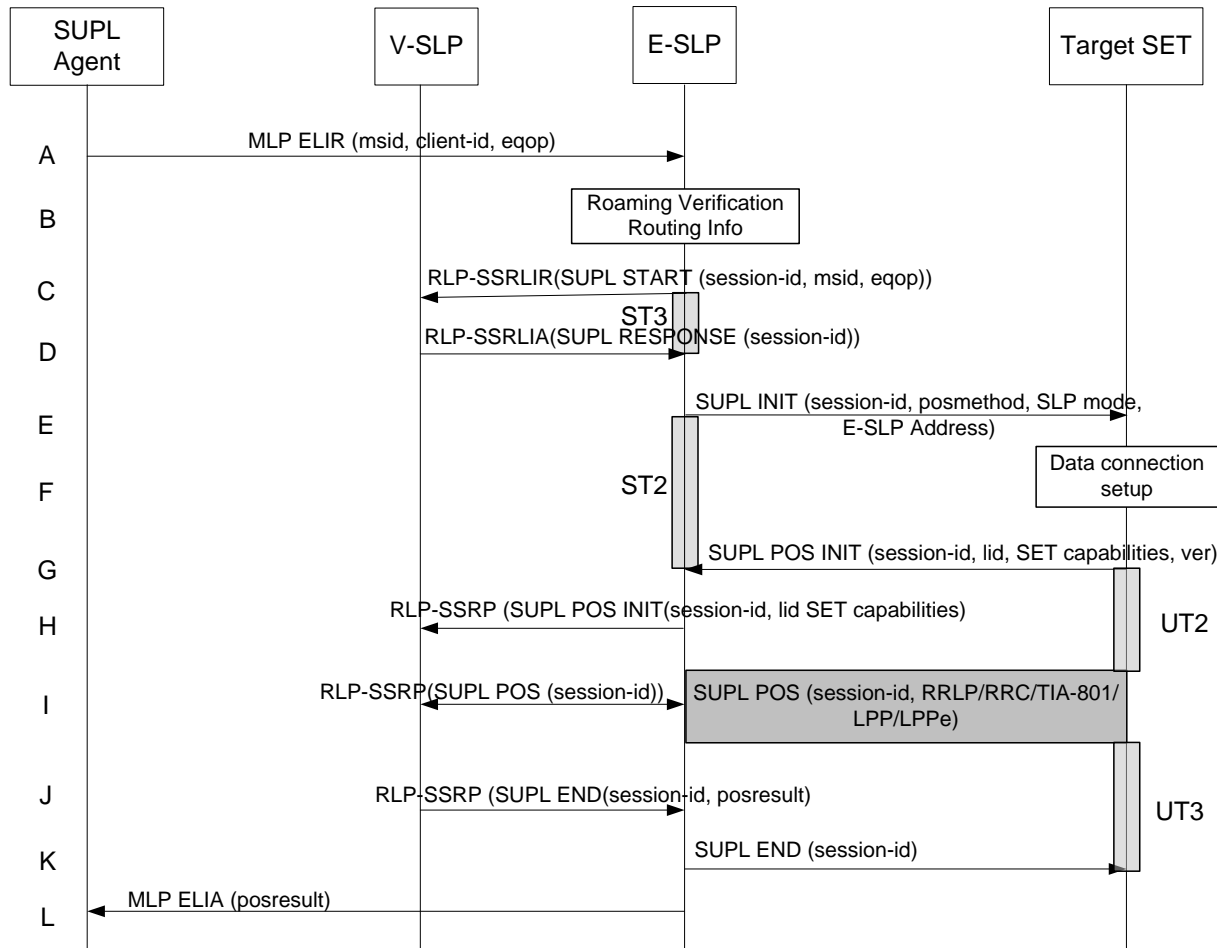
SUPL Agent

V-SLP

E-SLP

Target SET

A

MLP ELIR (msid, client-id, eqop)

B

Roaming Verification Routing Info

C

RLP-SSRLIR(SUPL START (session-id, msid, eqop))

ST3

D

RLP-SSRLIA(SUPL RESPONSE (session-id))

E

SUPL INIT (session-id, posmethod, SLP mode, E-SLP Address)

F

ST2

Data connection setup

G

SUPL POS INIT (session-id, lid, SET capabilities, ver)

H

RLP-SSRP (SUPL POS INIT(session-id, lid SET capabilities)

UT2

I

RLP-SSRP(SUPL POS (session-id))

SUPL POS (session-id, RRLP/RRC/TIA-801/ LPP/LPPe)

J

RLP-SSRP (SUPL END(session-id, posresult)

UT3

K

SUPL END (session-id)

L

MLP ELIA (posresult)